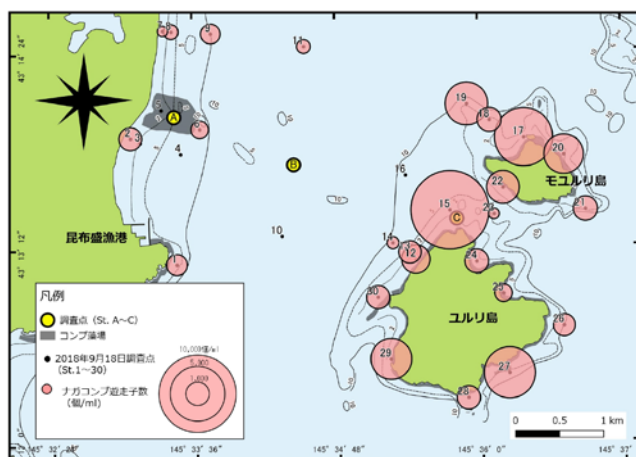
43° 14' 24"
7 8
9
5
11
A
2
3
6
4
B
19
18
17
20
16
22
モユルリ島
15
C
23
21
昆布盛漁港
10
14
13
12
24
43° 13' 12"
1
25
30
ユルリ島
26
凡例
調査点（St. A～C）
コンブ漁場
2018年9月18日調査点（St.1～30）
ナガコンブ遊走子数（個/ml）
10,000個/ml
5,000
1,000
29
27
28
0
0.5
1 km
145° 32' 48"
145° 33' 36"
145° 34' 48"
145° 36' 0"
145° 37'